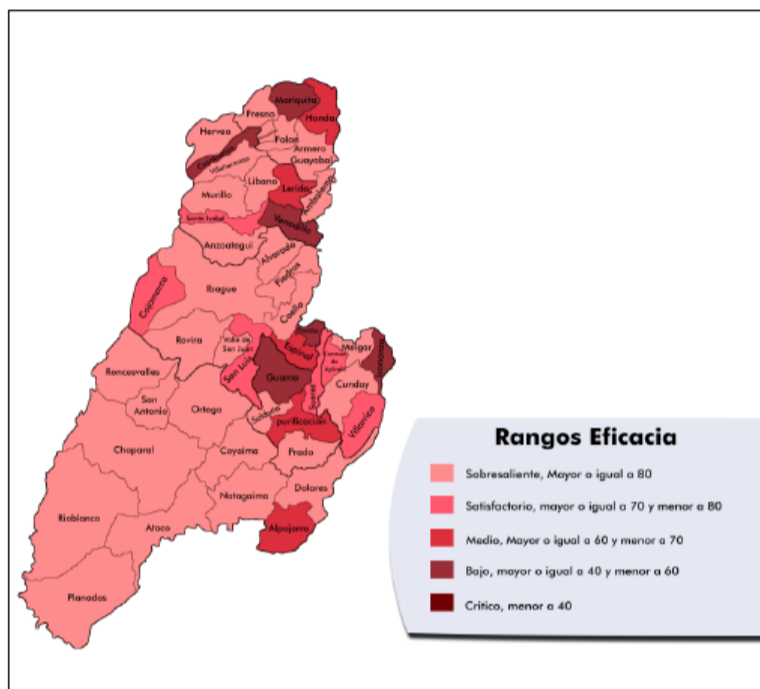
Mariquita
Fresno
Honda
Herveo
Falan
Armero
Guayabal
Casabianca
Villahermoso
Murillo
Libano
Lerida
Ambalema
Santa Isabel
Venadillo
Anzoategui
Alvarado
Piedras
Cajamarca
Ibague
Coello
Rovira
Valle de San Juan
Flandes
Espinal
Melgar
Carmen de Apicalá
Icononzo
Roncesvalles
San Luis
Guamo
Suarez
Cunday
San Antonio
Ortega
Saldaña
purificación
Villarrica
Chaparral
Coyaima
Prado
Natagaima
Dolores
Rioblanco
Ataco
Alpujarra
Planadas

Rangos Eficacia
Sobresaliente, Mayor o igual a 80
Satisfactorio, mayor o igual a 70 y menor a 80
Medio, Mayor o igual a 60 y menor a 70
Bajo, mayor o igual a 40 y menor a 60
Critico, menor a 40